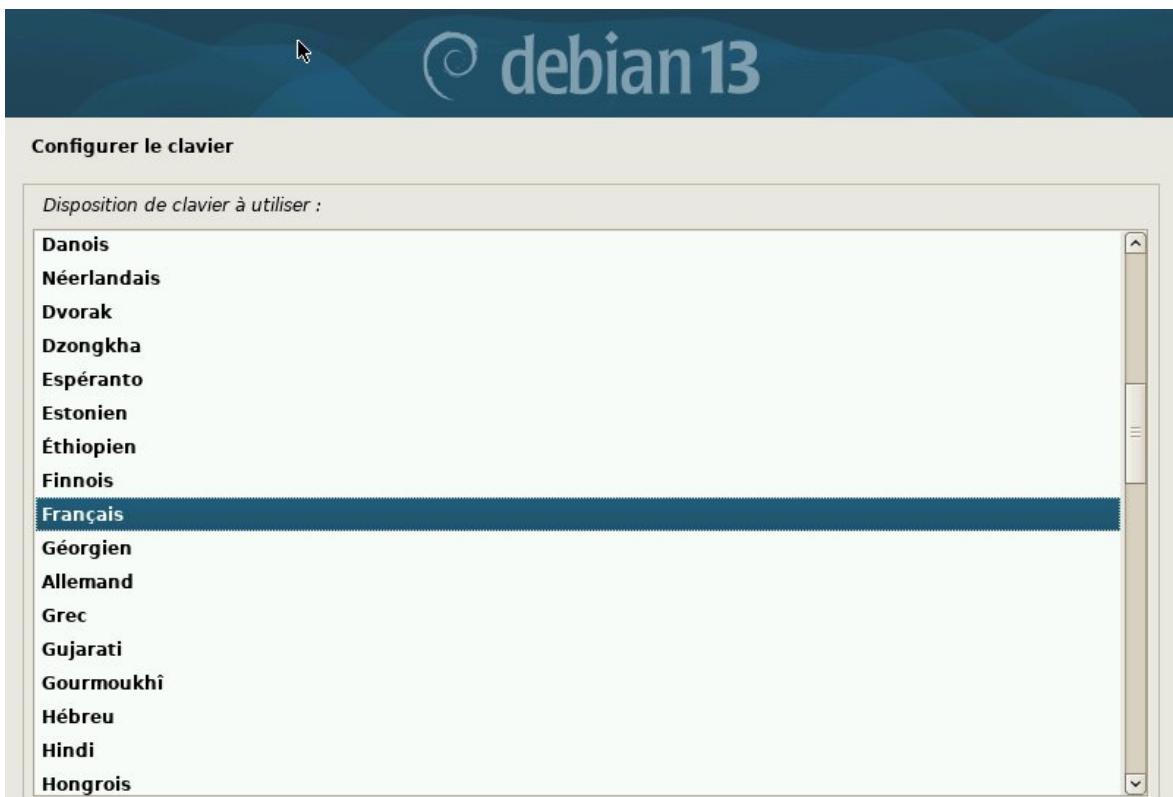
debian 13

Configurer le clavier

Disposition de clavier à utiliser :

Danois
Néerlandais
Dvorak
Dzongkha
Espéranto
Estonien
Éthiopien
Finnois
Français
Géorgien
Allemand
Grec
Gujarati
Gourmoukhî
Hébreu
Hindi
Hongrois